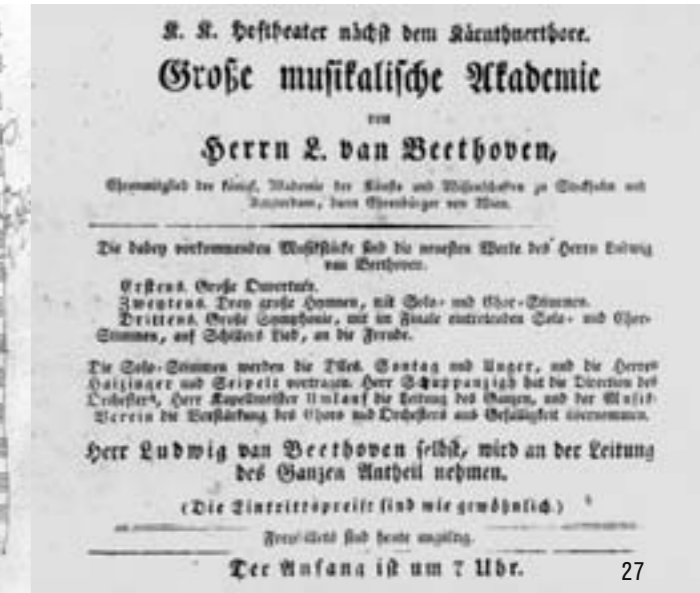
K. K. Hoftheater nächst dem Kärnthnerthore.

Große musikalische Akademie

von

Herrn L. van Beethoven,

Ehrenmitglied der königl. Akademie der Künste und Wissenschaften zu Stockholm und Amsterdam, dann Ehrenbürger von Wien.

Die dabey vorkommenden Musikstücke sind die neuesten Werke des Herrn Ludwig van Beethoven.

Erstens. Große Ouverture.
Zweytens. Drey große Hymnen, mit Solo- und Chor-Stimmen.
Drittens. Große Symphonie, mit im Finale eintretenden Solo- und Chor-Stimmen, auf Schillers Lied, an die Freude.

Die Solo-Stimmen werden die Dlles. Sontag und Unger, und die Herren Haizinger und Seipelt vortragen. Herr Schuppanzigh hat die Direction des Orchesters, Herr Kapellmeister Umlauf die Leitung des Ganzen, und der Musik-Verein die Verstärkung des Chors und Orchesters aus Gefälligkeit übernommen.

Herr Ludwig van Beethoven selbst, wird an der Leitung des Ganzen Antheil nehmen.

(Die Eintrittspreise sind wie gewöhnlich.)

Freybillets sind heute ungültig.

Der Anfang ist um 7 Uhr.

27